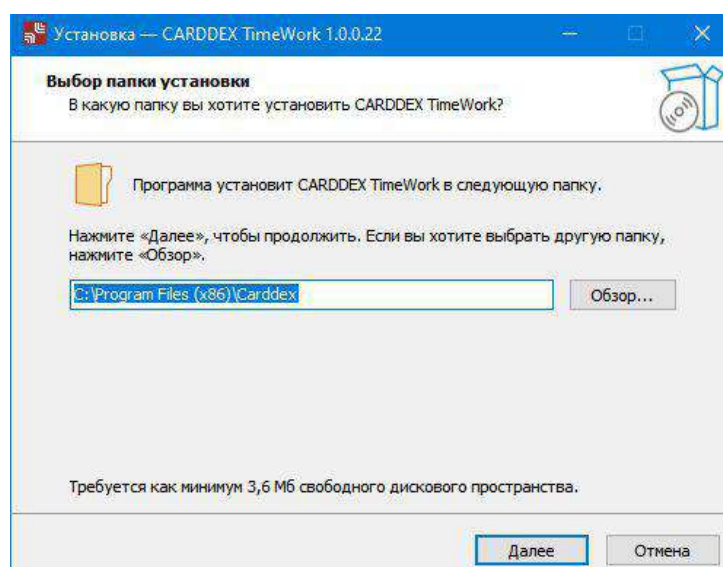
Установка — CARDDEX TimeWork 1.0.0.22

Выбор папки установки
В какую папку вы хотите установить CARDDEX TimeWork?

Программа установит CARDDEX TimeWork в следующую папку.

Нажмите «Далее», чтобы продолжить. Если вы хотите выбрать другую папку, нажмите «Обзор».

C:\Program Files (x86)\Carddex

Обзор...

Требуется как минимум 3,6 Мб свободного дискового пространства.

Далее

Отмена